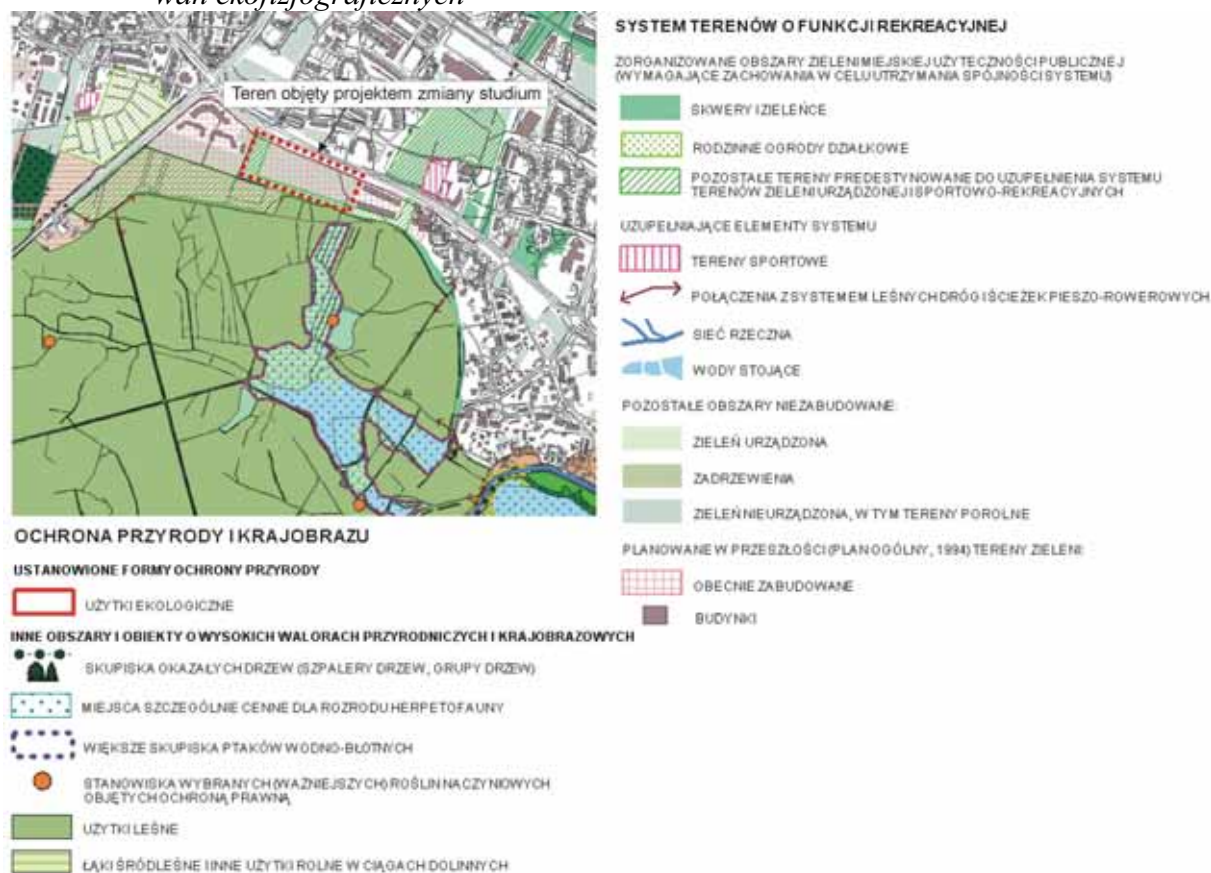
wań ekofizjograficznych

Teren objęty projektem zmiany studium

SYSTEM TERENÓW O FUNKCJI REKREACYJNEJ

ZORGANIZOWANE OBSZARY ZIELENI MIEJSKIEJ UŻYTECZNOŚCI PUBLICZNEJ (WYMAGAJĄCE ZACHOWANIA W CELU UTRZYMANIA SPÓJNOŚCI SYSTEMU)

SKWERY I ZIELEŃCE

RODZINNE OGRODY DZIAŁKOWE

POZOSTAŁE TERENY PREDESTYNOWANE DO UZUPEŁNIENIA SYSTEMU TERENÓW ZIELENI URZĄDZONEJ I SPORTOWO-REKREACYJNYCH

UZUPEŁNIAJĄCE ELEMENTY SYSTEMU

TERENY SPORTOWE

POŁĄCZENIA Z SYSTEMEM LEŚNYCH DRÓG I ŚCIEŻEK PIESZO-ROWEROWYCH

SIEĆ RZECZNA

WODY STOJĄCE

POZOSTAŁE OBSZARY NIEZABUDOWANE:

ZIELEŃ URZĄDZONA

ZADRZEWIENIA

ZIELEŃ NIEURZĄDZONA, W TYM TERENY POROLNE

PLANOWANE W PRZESZŁOŚCI (PLAN OGÓLNY, 1994) TERENY ZIELENI:

OBECNIE ZABUDOWANE

BUDYNKI

OCHRONA PRZYRODY I KRAJOBRAZU

USTANOWIONE FORMY OCHRONY PRZYRODY

UŻYTKI EKOLOGICZNE

INNE OBSZARY I OBIEKTY O WYSOKICH WALORACH PRZYRODNICZYCH I KRAJOBRAZOWYCH

SKUPISKA OKAZAŁYCH DRZEW (SZPALERY DRZEW, GRUPY DRZEW)

MIEJSCA SZCZEGÓLNIE CENNE DLA ROZRODU HERPETOFAUNY

WIĘKSZE SKUPISKA PTAKÓW WODNO-BŁOTNYCH

STANOWISKA WYBRANYCH (WAŻNIEJSZYCH) ROŚLIN NACZYNIOWYCH OBJĘTYCH OCHRONĄ PRAWNĄ

UŻYTKI LEŚNE

ŁĄKI ŚRÓDLEŚNE I INNE UŻYTKI ROLNE W CIĄGACH DOLINNYCH